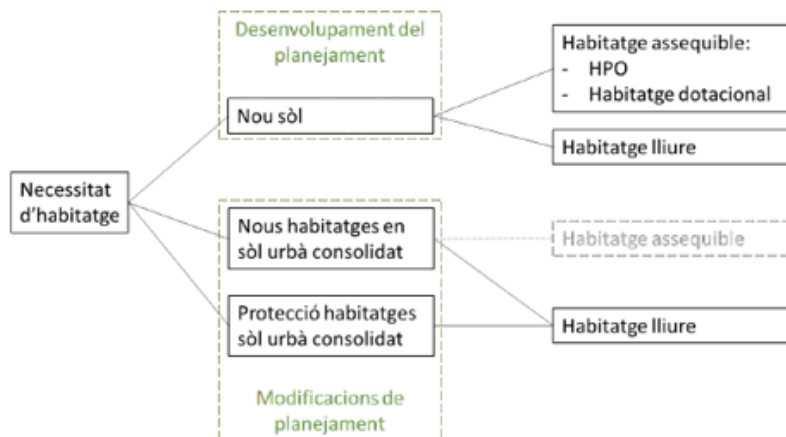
Necessitat d'habitatge

Desenvolupament del planejament

Nou sòl

Habitatge assequible:
- HPO
- Habitatge dotacional

Habitatge lliure

Nous habitatges en sòl urbà consolidat

Habitatge assequible

Protecció habitatges sòl urbà consolidat

Habitatge lliure

Modificacions de planejament